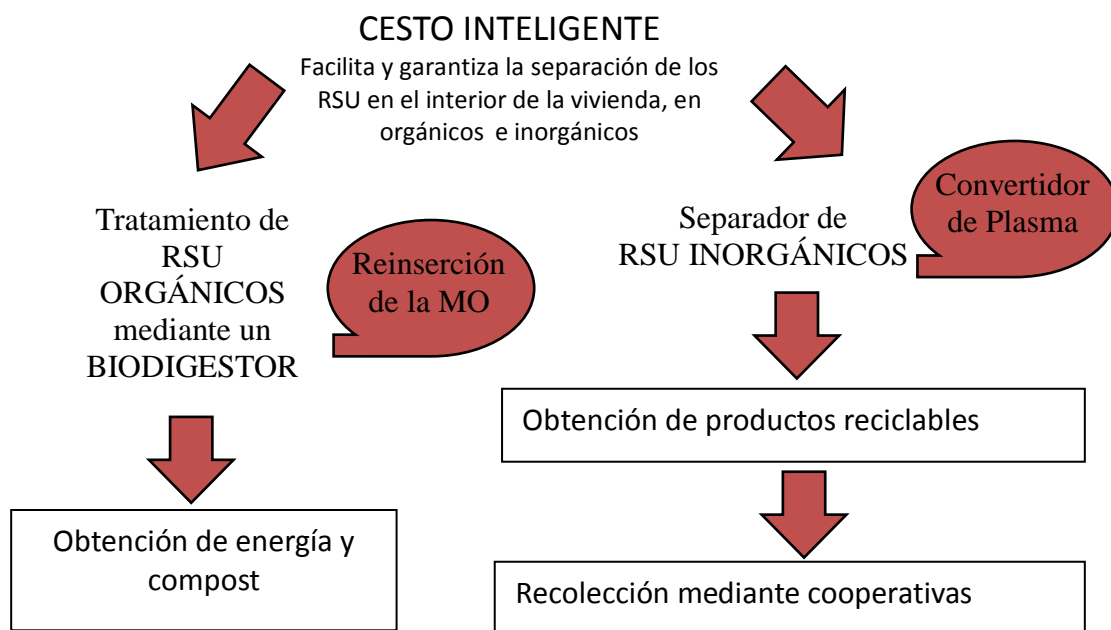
CESTO INTELIGENTE

Facilita y garantiza la separación de los RSU en el interior de la vivienda, en orgánicos e inorgánicos

Tratamiento de RSU ORGÁNICOS mediante un BIODIGESTOR

Reinserción de la MO

Obtención de energía y compost

Separador de RSU INORGÁNICOS

Convertidor de Plasma

Obtención de productos reciclables

Recolección mediante cooperativas